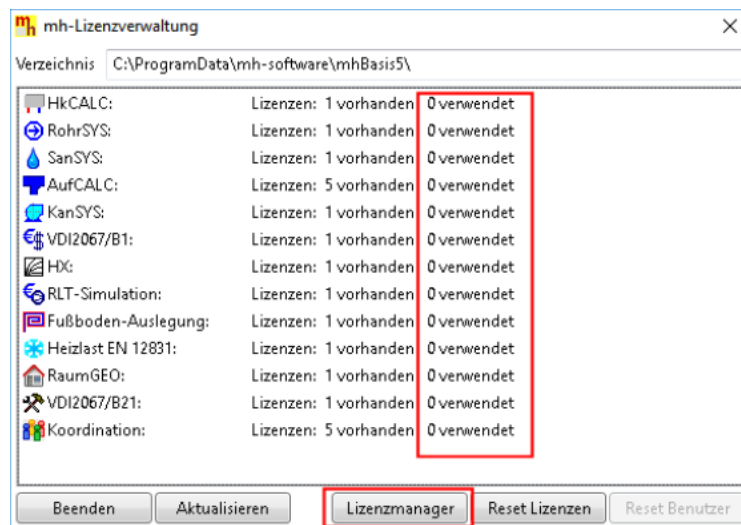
mh-Lizenzverwaltung

Verzeichnis C:\ProgramData\mh-software\mhBasis5\

| | | |
|---|---|---|
| HkCALC: | Lizenzen: 1 vorhanden | 0 verwendet |
| RohrSYS: | Lizenzen: 1 vorhanden | 0 verwendet |
| SanSYS: | Lizenzen: 1 vorhanden | 0 verwendet |
| AufCALC: | Lizenzen: 5 vorhanden | 0 verwendet |
| KanSYS: | Lizenzen: 1 vorhanden | 0 verwendet |
| VDI2067/B1: | Lizenzen: 1 vorhanden | 0 verwendet |
| HX: | Lizenzen: 1 vorhanden | 0 verwendet |
| RLT-Simulation: | Lizenzen: 1 vorhanden | 0 verwendet |
| Fußboden-Auslegung: | Lizenzen: 1 vorhanden | 0 verwendet |
| Heizlast EN 12831: | Lizenzen: 1 vorhanden | 0 verwendet |
| RaumGEO: | Lizenzen: 1 vorhanden | 0 verwendet |
| VDI2067/B21: | Lizenzen: 1 vorhanden | 0 verwendet |
| Koordination: | Lizenzen: 5 vorhanden | 0 verwendet |

Beenden Aktualisieren Lizenzmanager Reset Lizenzen Reset Benutzer